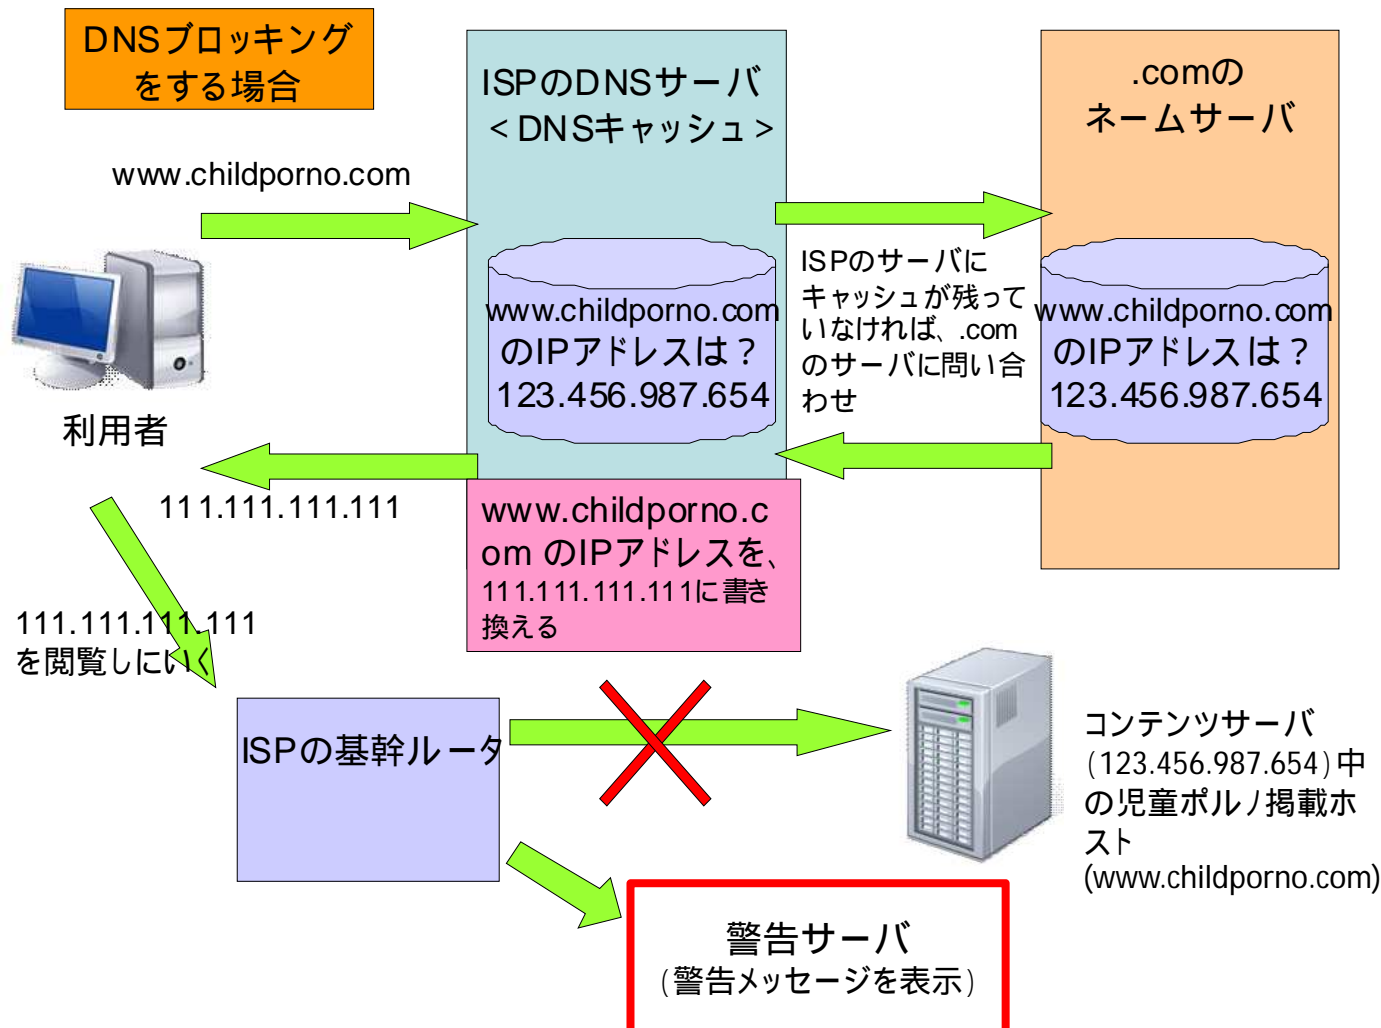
DNSブロッキングをする場合

ISPのDNSサーバ
＜DNSキャッシュ＞

.comの
ネームサーバ

www.childporno.com

www.childporno.com
のIPアドレスは？
123.456.987.654

ISPのサーバにキャッシュが残っていなければ、.comのサーバに問い合わせ

www.childporno.com
のIPアドレスは？
123.456.987.654

利用者

111.111.111.111

www.childporno.com のIPアドレスを、111.111.111.111に書き換える

111.111.111.111
を閲覧しにいく

ISPの基幹ルータ

コンテンツサーバ
(123.456.987.654)中の児童ポルノ掲載ホスト
(www.childporno.com)

警告サーバ
(警告メッセージを表示)